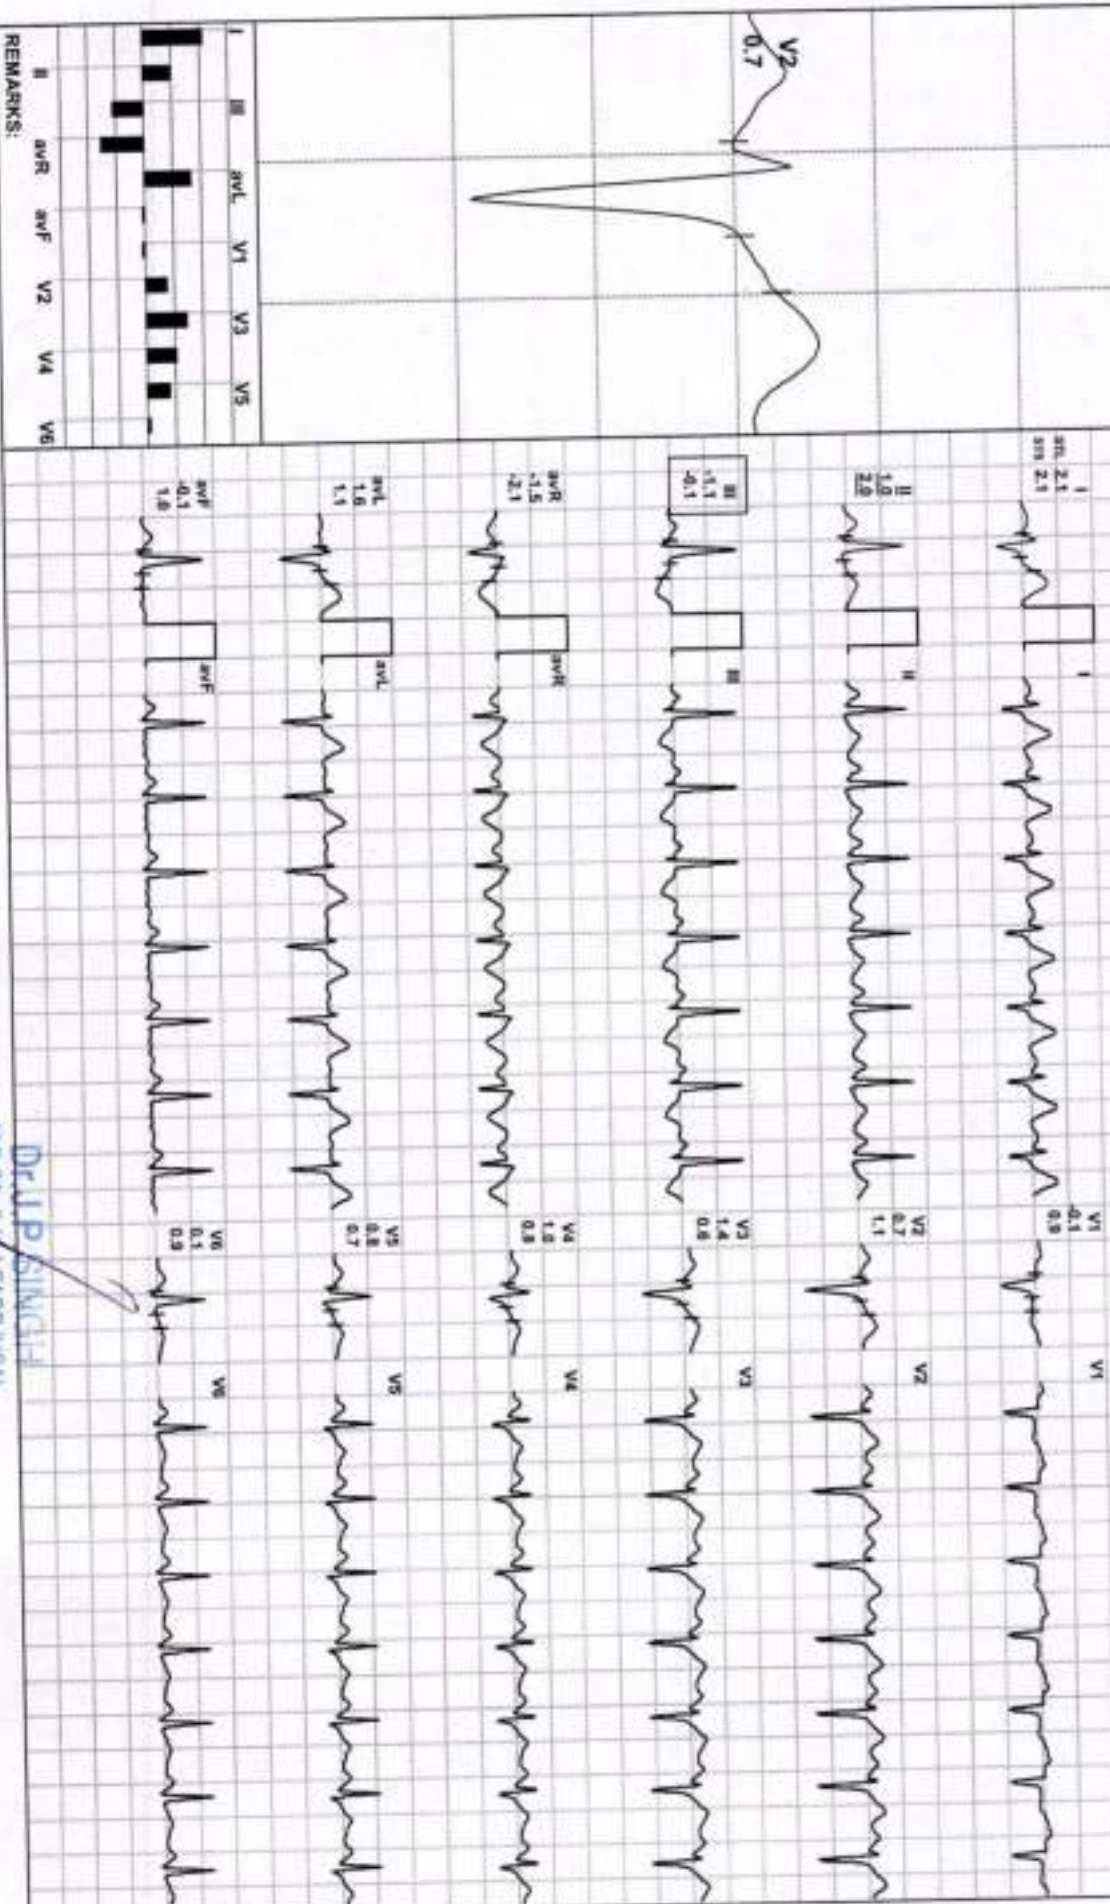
V2
0.7

I III avL V1 V3 V5
II avR avF V2 V4 V6
REMARKS:

I
am 2.1
sm 2.1

II
1.0
2.9

III
-1.1
-0.1

avR
-1.5
-2.1

avL
1.6
1.1

avF
-0.1
1.0

I
II
III
avR
avL
avF

V1
-0.1
0.9

V2
0.7
1.1

V3
1.4
0.8

V4
1.5
0.8

V5
0.8
0.7

V6
0.1
0.9

V1
V2
V3
V4
V5
V6

Dr.U.P.SINGH